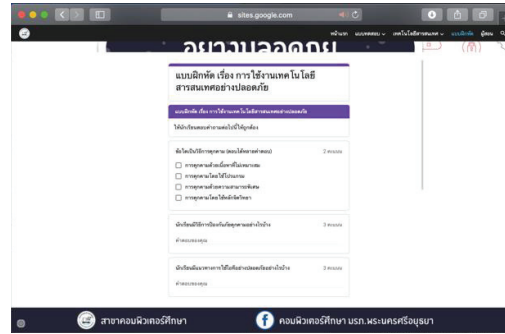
sites.google.com

หน้าแรก แบบทดสอบ เทคโนโลยีสารสนเทศ แบบฝึกหัด ผู้สอน

อย่างปลอดภัย

แบบฝึกหัด เรื่อง การใช้งานเทคโนโลยีสารสนเทศอย่างปลอดภัย

แบบฝึกหัด เรื่อง การใช้งานเทคโนโลยีสารสนเทศอย่างปลอดภัย

ให้นักเรียนตอบคำถามต่อไปนี้ให้ถูกต้อง

ข้อใดเป็นวิธีการคุกคาม (ตอบได้หลายคำตอบ) 2 คะแนน

การคุกคามด้วยเนื้อหาที่ไม่เหมาะสม

การคุกคามโดยใช้โปรแกรม

การคุกคามด้วยความสามารถพิเศษ

การคุกคามโดยใช้หลักจิตวิทยา

นักเรียนมีวิธีการป้องกันภัยคุกคามอย่างไรบ้าง 3 คะแนน

คำตอบของคุณ

นักเรียนมีแนวทางการใช้อินเทอร์เน็ตอย่างปลอดภัยอย่างไรบ้าง 3 คะแนน

คำตอบของคุณ

สาขาคอมพิวเตอร์ศึกษา

คอมพิวเตอร์ศึกษา มรภ.พระนครศรีอยุธยา